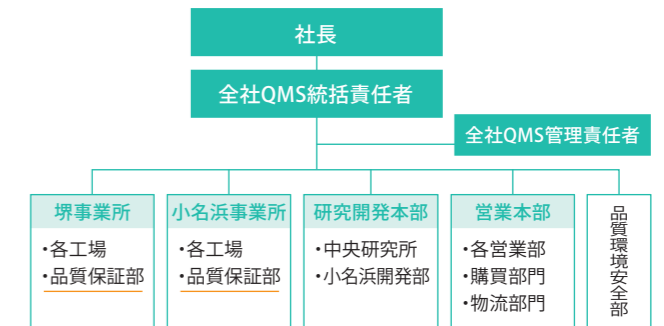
社長

全社QMS統括責任者

全社QMS管理責任者

堺事業所
・各工場
・品質保証部

小名浜事業所
・各工場
・品質保証部

研究開発本部
・中央研究所
・小名浜開発部

営業本部
・各営業部
・購買部門
・物流部門

品質環境安全部